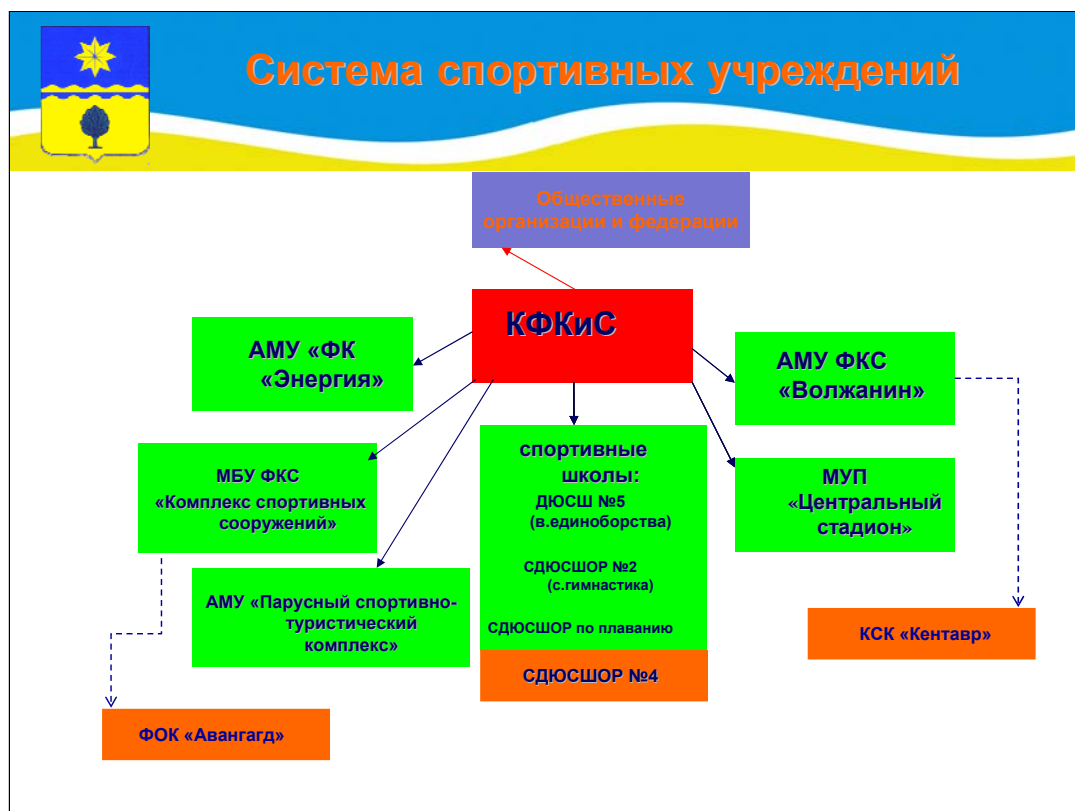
Система спортивных учреждений

Общественные организации и федерации

КФКиС

АМУ «ФК «Энергия»

АМУ ФКС «Волжанин»

МБУ ФКС «Комплекс спортивных сооружений»

спортивные школы:
ДЮСШ №5 (в.единоборства)
СДЮСШОР №2 (с.гимнастика)
СДЮСШОР по плаванию

МУП «Центральный стадион»

АМУ «Парусный спортивно-туристический комплекс»

СДЮСШОР №4

КСК «Кентавр»

ФОК «Авангагд»